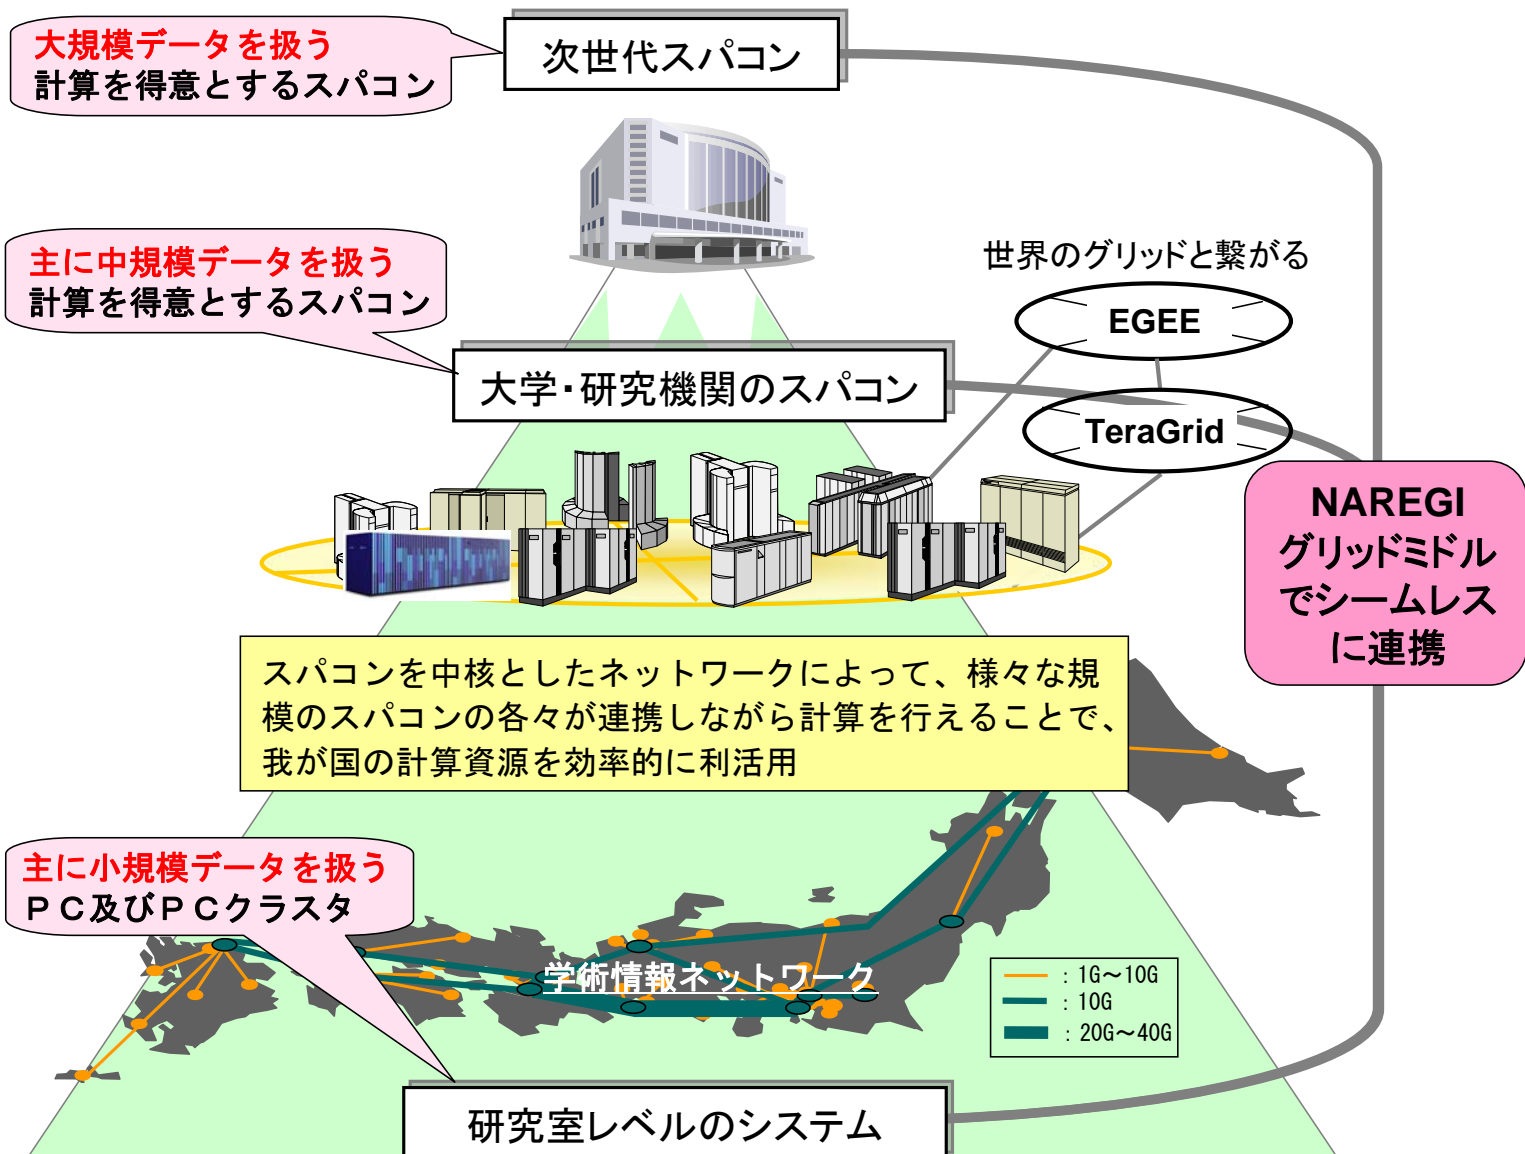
大規模データを扱う
計算を得意とするスパコン

次世代スパコン

主に中規模データを扱う
計算を得意とするスパコン

世界のグリッドと繋がる

EGEE

大学・研究機関のスパコン

TeraGrid

NAREGI
グリッドミドル
でシームレス
に連携

スパコンを中核としたネットワークによって、様々な規模のスパコンの各々が連携しながら計算を行えることで、我が国の計算資源を効率的に利活用

主に小規模データを扱う
ＰＣ及びＰＣクラスタ

学術情報ネットワーク

：1G～10G
：10G
：20G～40G

研究室レベルのシステム